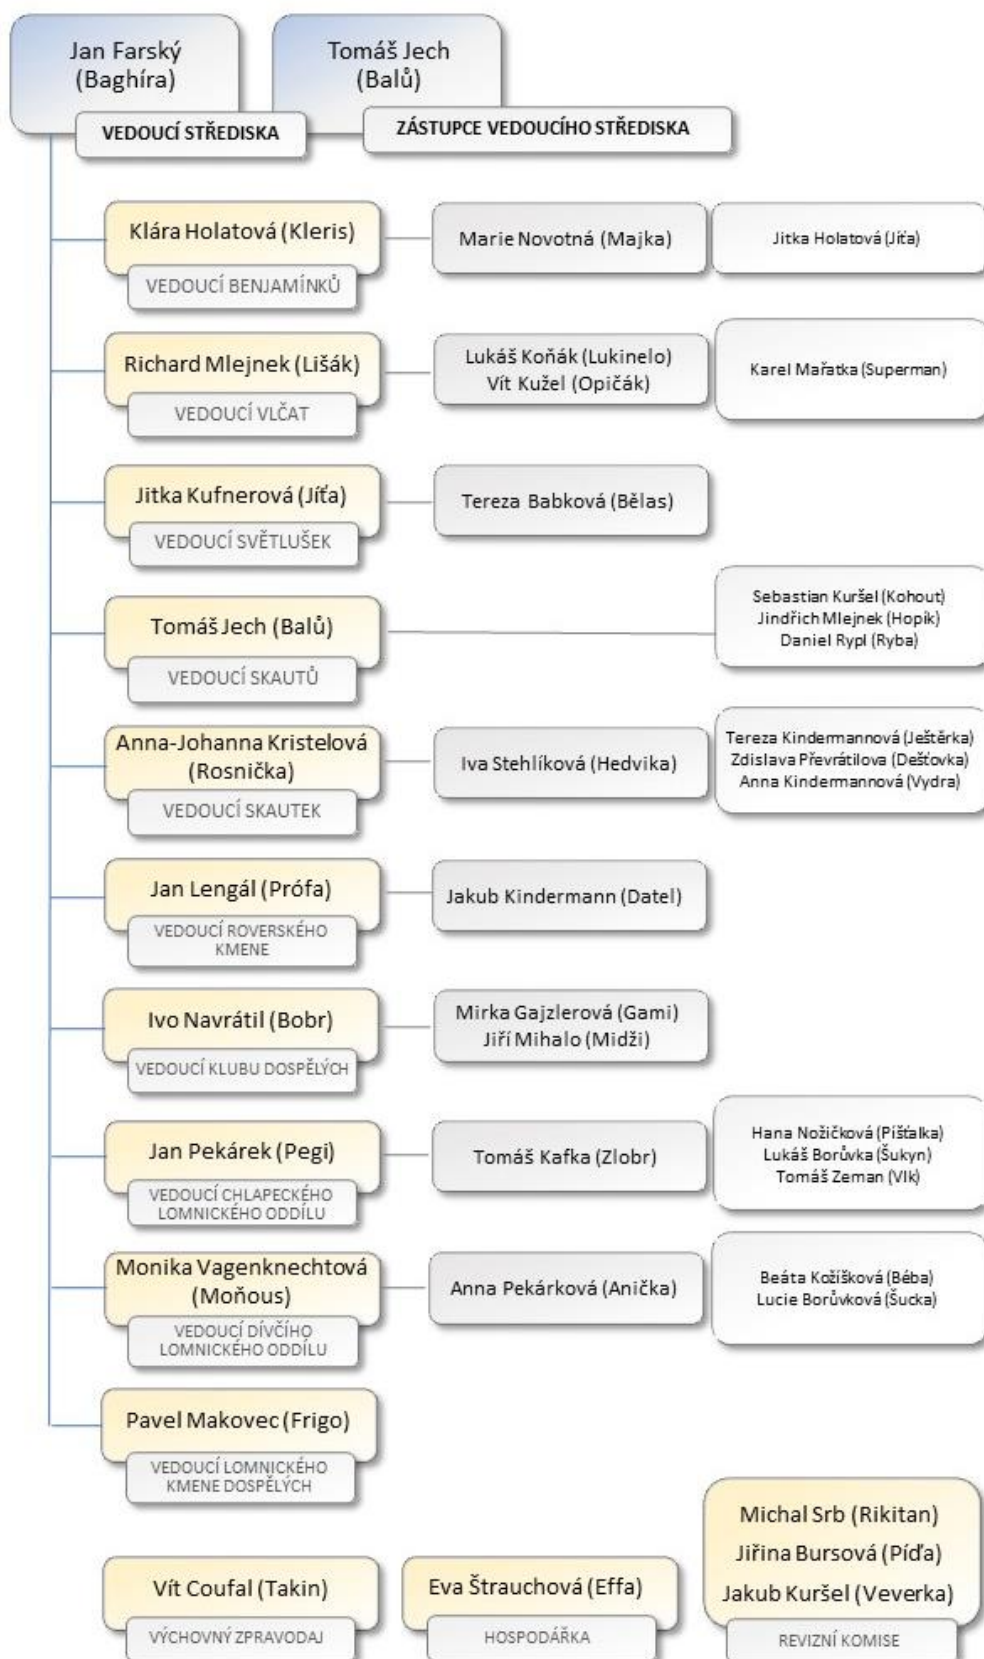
Jan Farský
(Baghíra)

VEDOUCÍ STŘEDISKA

Tomáš Jech
(Balů)

ZÁSTUPCE VEDOUCÍHO STŘEDISKA

Klára Holatová (Kleris)
VEDOUCÍ BENJAMÍNKŮ

Marie Novotná (Majka)

Jitka Holatová (Jiťa)

Richard Mlejnek (Lišák)
VEDOUCÍ VLČAT

Lukáš Koňák (Lukinelo)
Vít Kužel (Opičák)

Karel Mařatka (Superman)

Jitka Kufnerová (Jíťa)
VEDOUCÍ SVĚTLUŠEK

Tereza Babková (Bělas)

Tomáš Jech (Balů)
VEDOUCÍ SKAUTŮ

Sebastian Kuršel (Kohout)
Jindřich Mlejnek (Hopík)
Daniel Rypl (Ryba)

Anna-Johanna Kristelová (Rosnička)
VEDOUCÍ SKAUTEK

Iva Stehlíková (Hedvika)

Tereza Kindermannová (Ještěrka)
Zdislava Převrátilova (Dešťovka)
Anna Kindermannová (Vydra)

Jan Lengál (Prófa)
VEDOUCÍ ROVERSKÉHO KMENE

Jakub Kindermann (Datel)

Ivo Navrátil (Bobr)
VEDOUCÍ KLUBU DOSPĚLÝCH

Mirka Gajzlerová (Gami)
Jiří Mihalo (Midži)

Jan Pekárek (Pegi)
VEDOUCÍ CHLAPECKÉHO LOMNICKÉHO ODDÍLU

Tomáš Kafka (Zlobr)

Hana Nožičková (Píšťalka)
Lukáš Borůvka (Šukyn)
Tomáš Zeman (Vlk)

Monika Vagenknechtová (Moňous)
VEDOUCÍ DÍVČÍHO LOMNICKÉHO ODDÍLU

Anna Pekárková (Anička)

Beáta Kožíšková (Béba)
Lucie Borůvková (Šucka)

Pavel Makovec (Frigo)
VEDOUCÍ LOMNICKÉHO KMENE DOSPĚLÝCH

Vít Coufal (Takin)
VÝCHOVNÝ ZPRAVODAJ

Eva Štrauchová (Effa)
HOSPODÁŘKA

Michal Srb (Rikitan)
Jiřina Bursová (Píďa)
Jakub Kuršel (Veverka)
REVIZNÍ KOMISE